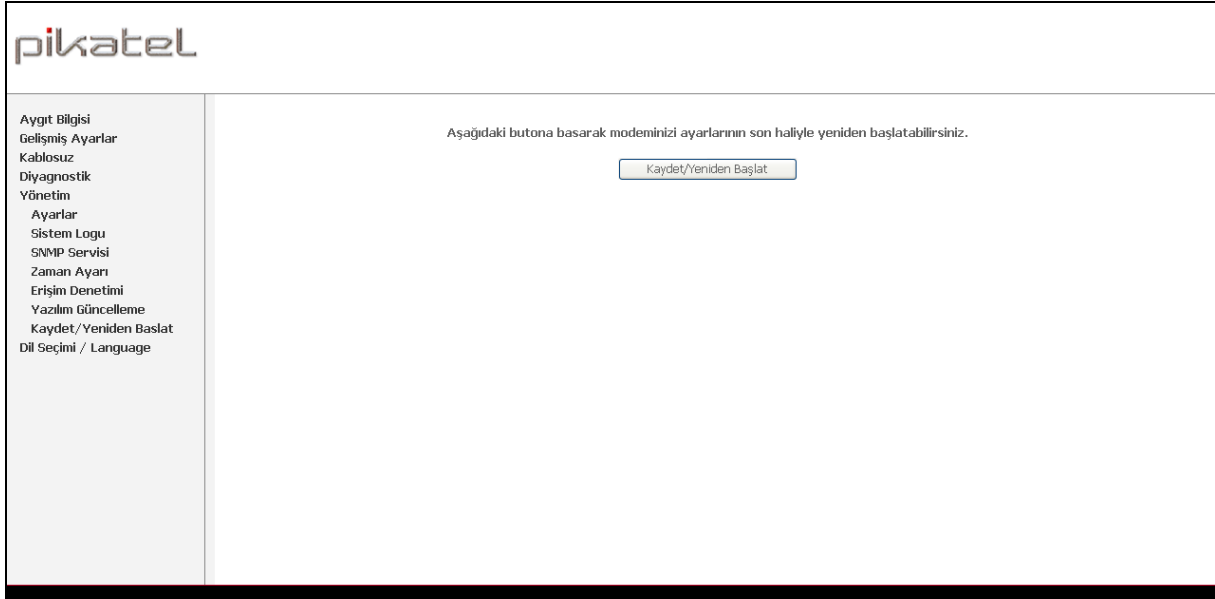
pikatel

Aygıt Bilgisi
Gelişmiş Ayarlar
Kablosuz
Diyagnostik
Yönetim
Ayarlar
Sistem Logu
SNMP Servisi
Zaman Ayarı
Erişim Denetimi
Yazılım Güncelleme
Kaydet/Yeniden Baslat
Dil Seçimi / Language

Aşağıdaki butona basarak modeminizi ayarlarının son haliyle yeniden başlatabilirsiniz.

Kaydet/Yeniden Başlat